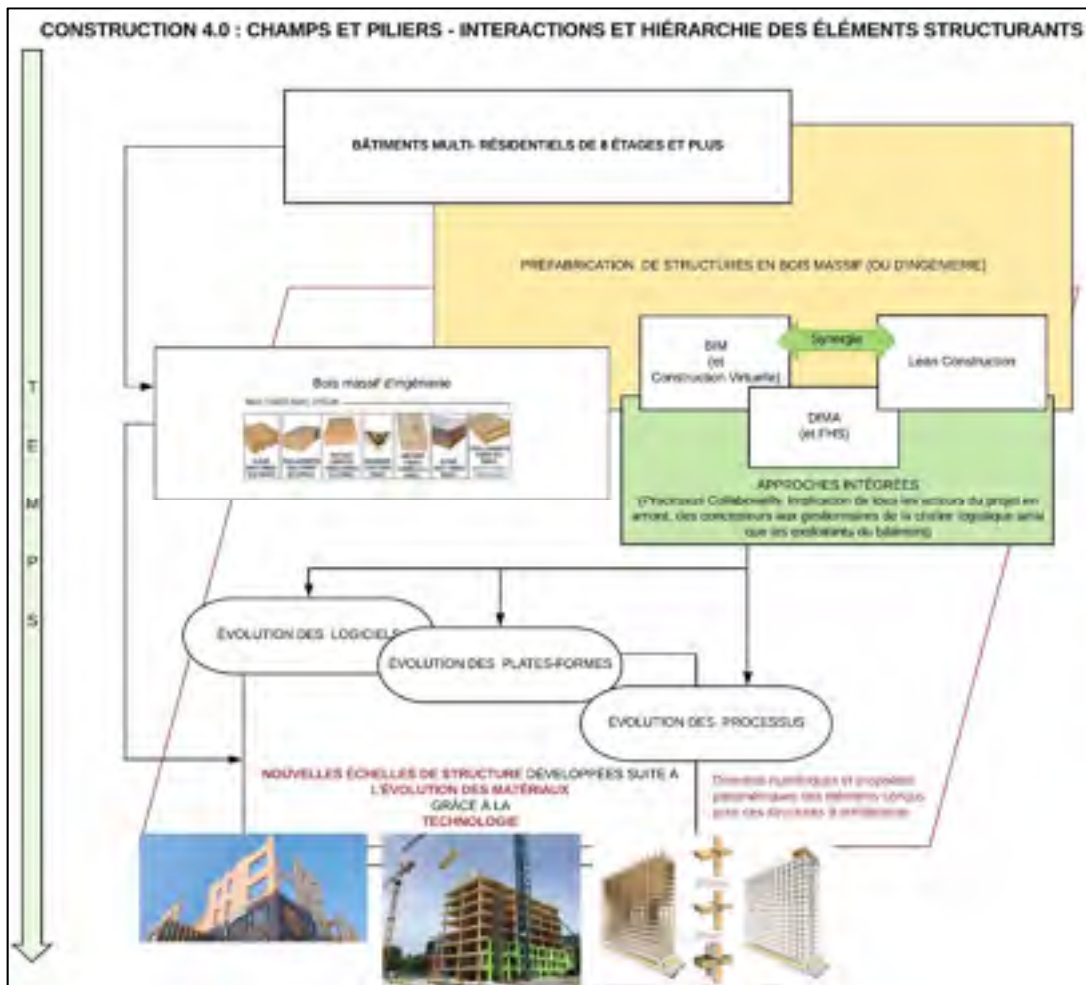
CONSTRUCTION 4.0 : CHAMPS ET PILIERS - INTERACTIONS ET HIÉRARCHIE DES ÉLÉMENTS STRUCTURANTS

T
E
M
P
S

BÂTIMENTS MULTI- RÉSIDENTIELS DE 8 ÉTAGES ET PLUS

PRÉFABRICATION DE STRUCTURES EN BOIS MASSIF (OU D'INGÉNIERIE)

BIM (et Construction Virtuelle)

Synergie

Lean Construction

DfMA (et FHS)

Bois massif d'ingénierie

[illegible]

APPROCHES INTÉGRÉES
(Processus Collaboratifs: Implication de tous les acteurs du projet en amont, des concepteurs aux gestionnaires de la chaîne logistique ainsi que les exploitants du bâtiment)

ÉVOLUTION DES LOGICIELS

ÉVOLUTION DES PLATES-FORMES

ÉVOLUTION DES PROCESSUS

NOUVELLES ÉCHELLES DE STRUCTURE DÉVELOPPÉES SUITE À L'ÉVOLUTION DES MATÉRIAUX GRÂCE À LA TECHNOLOGIE

Données numériques et propriétés paramétriques des éléments conçus pour des structures à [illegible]